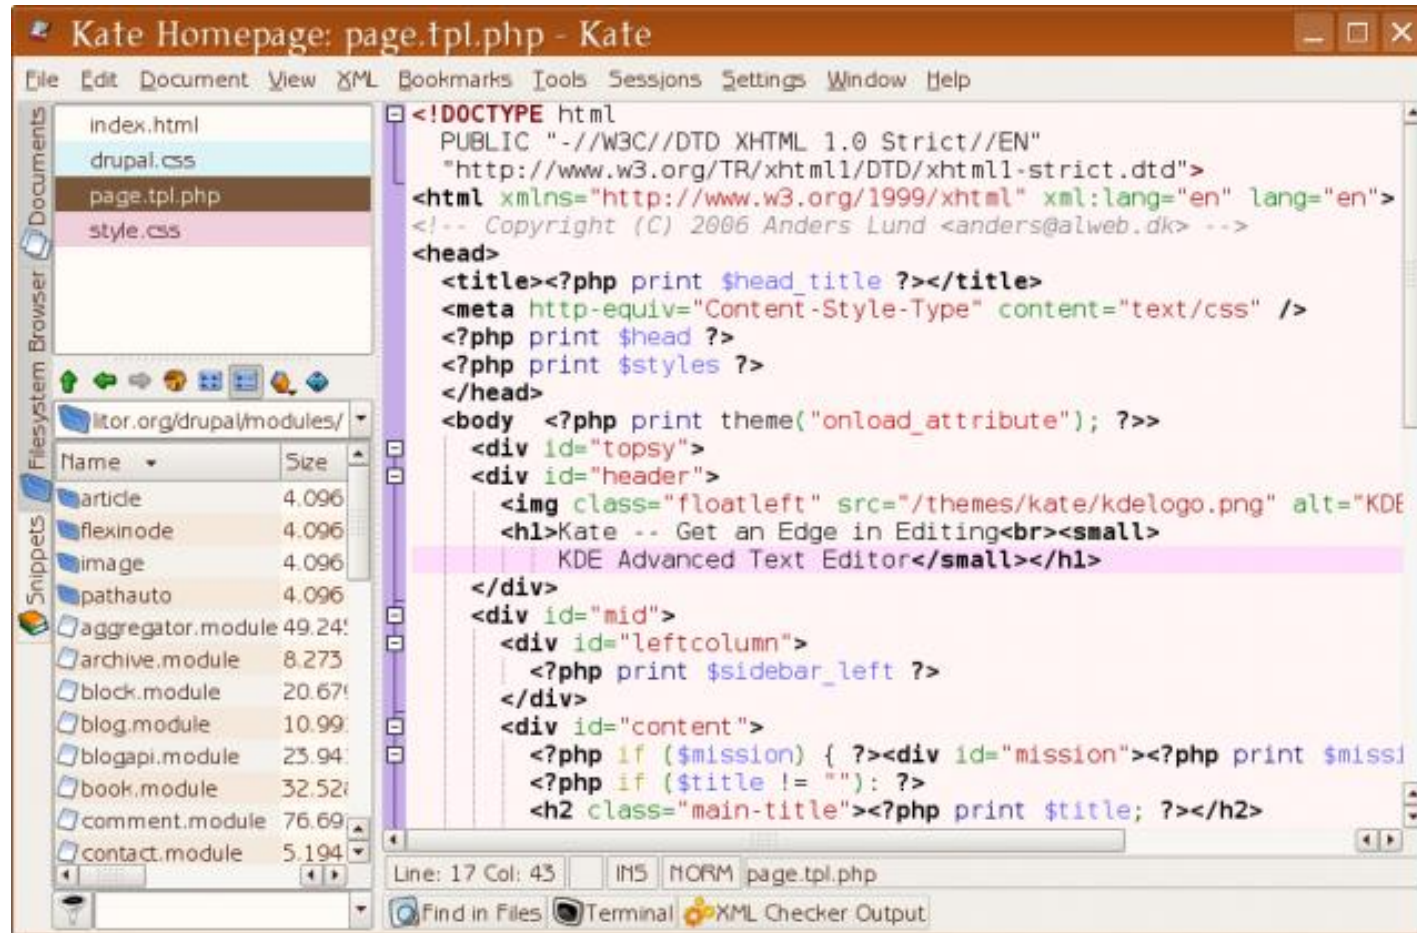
Kate Homepage: page.tpl.php - Kate

File Edit Document View XML Bookmarks Tools Sessions Settings Window Help

Documents
Filesystem Browser
Snippets

index.html
drupal.css
page.tpl.php
style.css

litor.org/drupal/modules/

| Name | Size |
|---|---|
| article | 4.096 |
| flexinode | 4.096 |
| image | 4.096 |
| pathauto | 4.096 |
| aggregator.module | 49.24 |
| archive.module | 8.273 |
| block.module | 20.67 |
| blog.module | 10.99 |
| blogapi.module | 23.94 |
| book.module | 32.52 |
| comment.module | 76.69 |
| contact.module | 5.194 |

<!DOCTYPE html
  PUBLIC "-//W3C//DTD XHTML 1.0 Strict//EN"
  "http://www.w3.org/TR/xhtml1/DTD/xhtml1-strict.dtd">
<html xmlns="http://www.w3.org/1999/xhtml" xml:lang="en" lang="en">
<!-- Copyright (C) 2006 Anders Lund <anders@alweb.dk> -->
<head>
  <title><?php print $head_title ?></title>
  <meta http-equiv="Content-Style-Type" content="text/css" />
  <?php print $head ?>
  <?php print $styles ?>
  </head>
  <body  <?php print theme("onload_attribute"); ?>>
    <div id="topsy">
    <div id="header">
      <img class="floatleft" src="/themes/kate/kdelogo.png" alt="KDE
      <h1>Kate -- Get an Edge in Editing<br><small>
        KDE Advanced Text Editor</small></h1>
    </div>
    <div id="mid">
      <div id="leftcolumn">
        <?php print $sidebar_left ?>
      </div>
      <div id="content">
        <?php if ($mission) { ?><div id="mission"><?php print $missi
        <?php if ($title != ""): ?>
        <h2 class="main-title"><?php print $title; ?></h2>

Line: 17 Col: 43 INS NORM page.tpl.php

Find in Files Terminal XML Checker Output